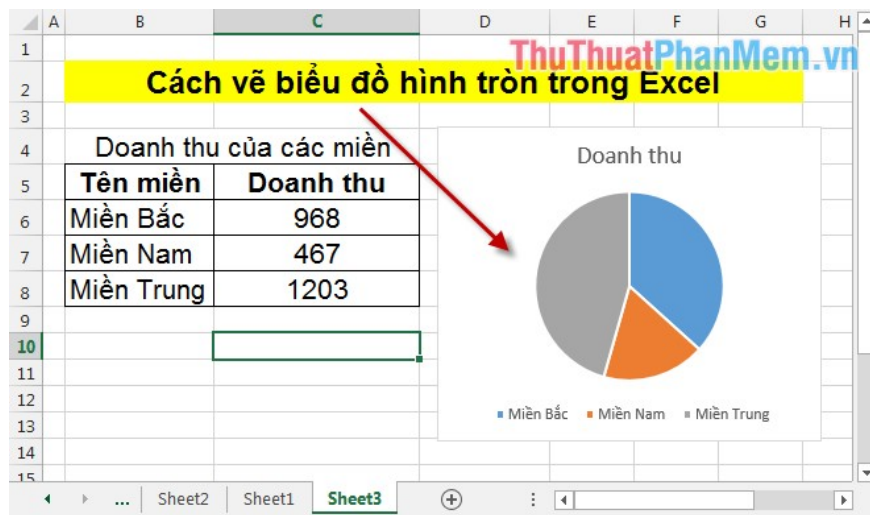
A B C D E F G H
1
2 Cách vẽ biểu đồ hình tròn trong Excel
ThuThuatPhanMem.vn
3
4 Doanh thu của các miền

| Tên miền | Doanh thu |
|---|---|
| Miền Bắc | 968 |
| Miền Nam | 467 |
| Miền Trung | 1203 |

Doanh thu
Miền Bắc Miền Nam Miền Trung

9
10
11
12
13
14
15
... Sheet2 Sheet1 Sheet3